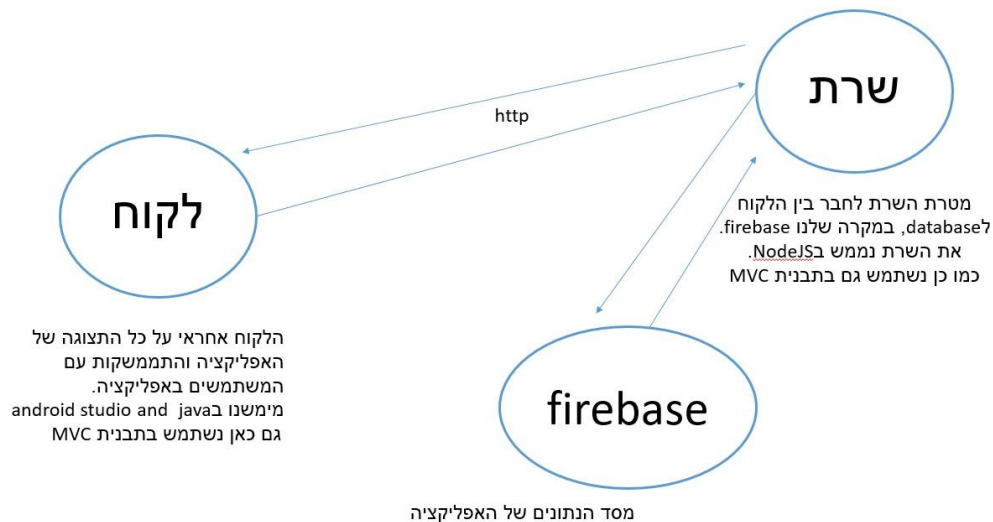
שרת

http

לקוח

מטרת השרת לחבר בין הלקוח לdatabase, במקרה שלנו firebase.
את השרת נממש בNodeJS.
כמו כן נשתמש גם בתבנית MVC

הלקוח אחראי על כל התצוגה של האפליקציה והתממשקות עם המשתמשים באפליקציה.
מימשנו בjava and android studio
גם כאן נשתמש בתבנית MVC

firebase

מסד הנתונים של האפליקציה